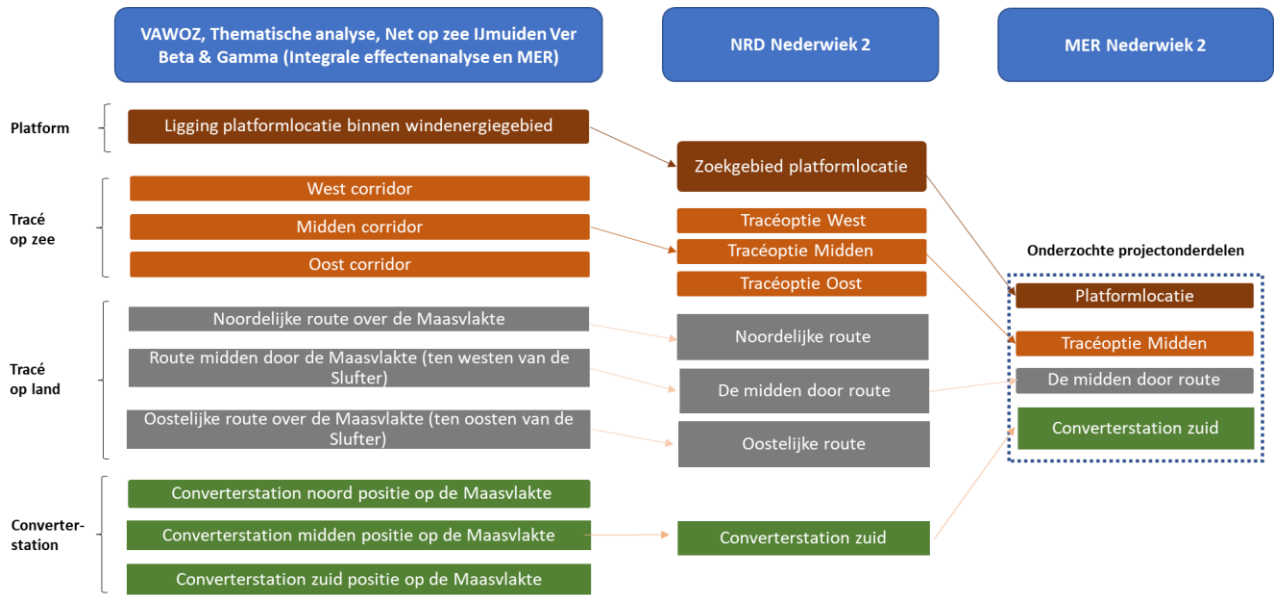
VAWOZ, Thematische analyse, Net op zee IJmuiden Ver Beta & Gamma (Integrale effectenanalyse en MER)

NRD Nederwiek 2

MER Nederwiek 2

Platform

Ligging platformlocatie binnen windenergiegebied

Zoekgebied platformlocatie

Tracé op zee

West corridor

Midden corridor

Oost corridor

Tracéoptie West

Tracéoptie Midden

Tracéoptie Oost

Onderzochte projectonderdelen

Platformlocatie

Tracéoptie Midden

De midden door route

Converterstation zuid

Tracé op land

Noordelijke route over de Maasvlakte

Route midden door de Maasvlakte (ten westen van de Slufter)

Oostelijke route over de Maasvlakte (ten oosten van de Slufter)

Noordelijke route

De midden door route

Oostelijke route

Converter-station

Converterstation noord positie op de Maasvlakte

Converterstation midden positie op de Maasvlakte

Converterstation zuid positie op de Maasvlakte

Converterstation zuid